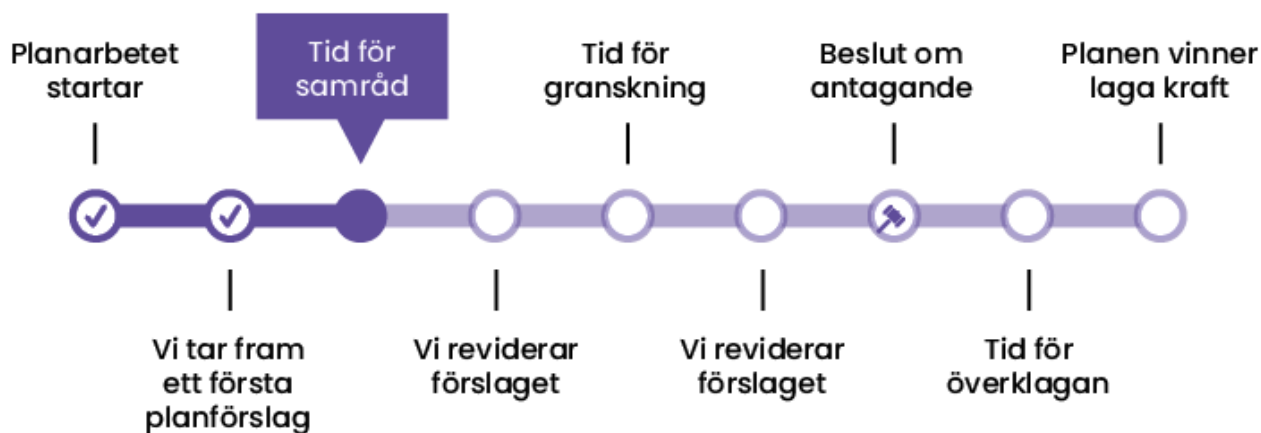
Planarbetet startar

Tid för samråd

Tid för granskning

Beslut om antagande

Planen vinner laga kraft

Vi tar fram ett första planförslag

Vi reviderar förslaget

Vi reviderar förslaget

Tid för överklagan